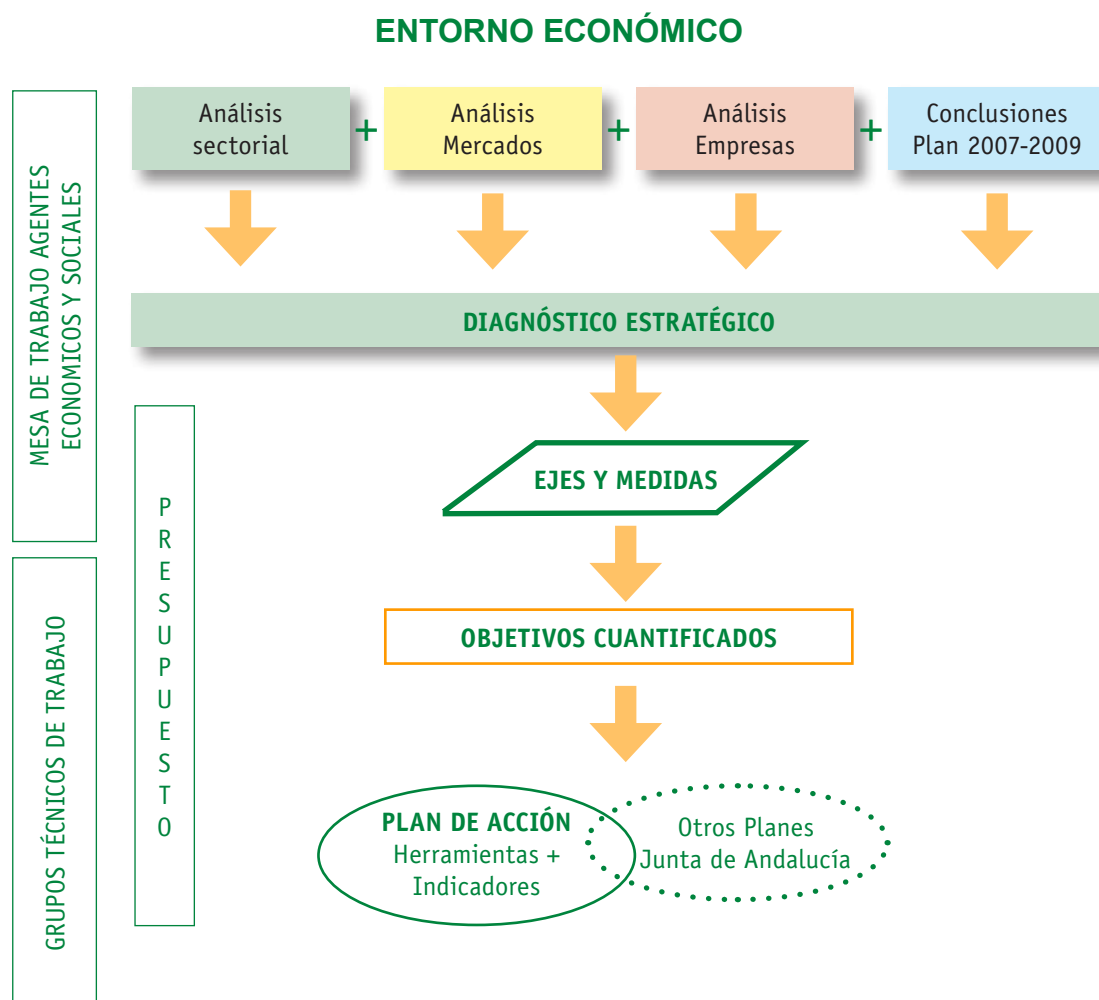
ENTORNO ECONÓMICO

MESA DE TRABAJO AGENTES ECONOMICOS Y SOCIALES

GRUPOS TÉCNICOS DE TRABAJO

Análisis sectorial + Análisis Mercados + Análisis Empresas + Conclusiones Plan 2007-2009

DIAGNÓSTICO ESTRATÉGICO

PRESUPUESTO

EJES Y MEDIDAS

OBJETIVOS CUANTIFICADOS

PLAN DE ACCIÓN
Herramientas + Indicadores

Otros Planes Junta de Andalucía